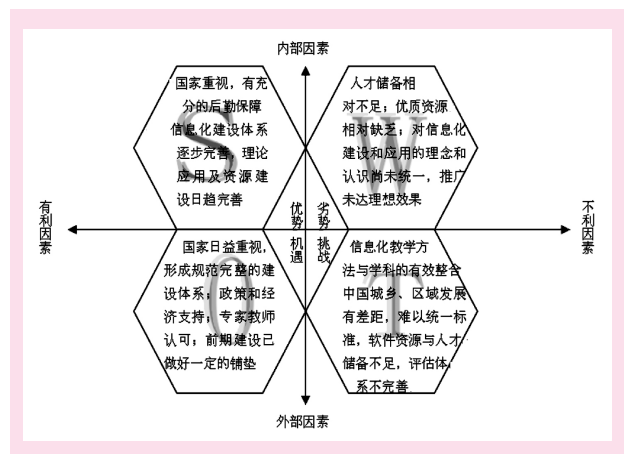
内部因素

S

国家重视，有充分的后勤保障信息化建设体系逐步完善，理论应用及资源建设日趋完善

W

人才储备相对不足；优质资源相对缺乏；对信息化建设和应用的理念和认识尚未统一，推广未达理想效果

有利因素

优势

劣势

不利因素

机遇

挑战

O

国家日益重视，形成规范完整的建设体系；政策和经济支持；专家教师认可；前期建设已做好一定的铺垫

T

信息化教学方法与学科的有效整合中国城乡、区域发展有差距，难以统一标准，软件资源与人才储备不足，评估体系不完善

外部因素